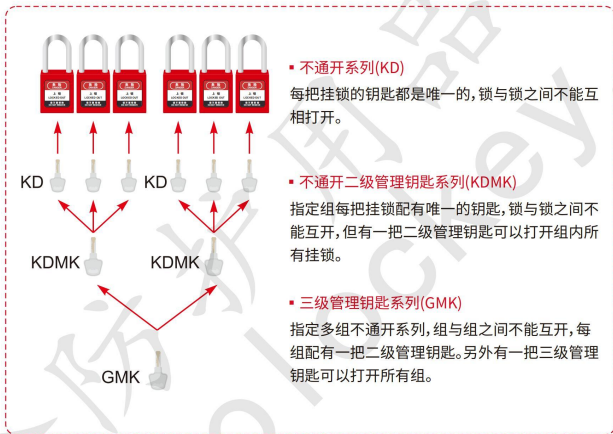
KD

KD

KDMK

KDMK

GMK

▪ 不通开系列(KD)

每把挂锁的钥匙都是唯一的,锁与锁之间不能互相打开。

▪ 不通开二级管理钥匙系列(KDMK)

指定组每把挂锁配有唯一的钥匙,锁与锁之间不能互开,但有一把二级管理钥匙可以打开组内所有挂锁。

▪ 三级管理钥匙系列(GMK)

指定多组不通开系列,组与组之间不能互开,每组配有一把二级管理钥匙。另外有一把三级管理钥匙可以打开所有组。